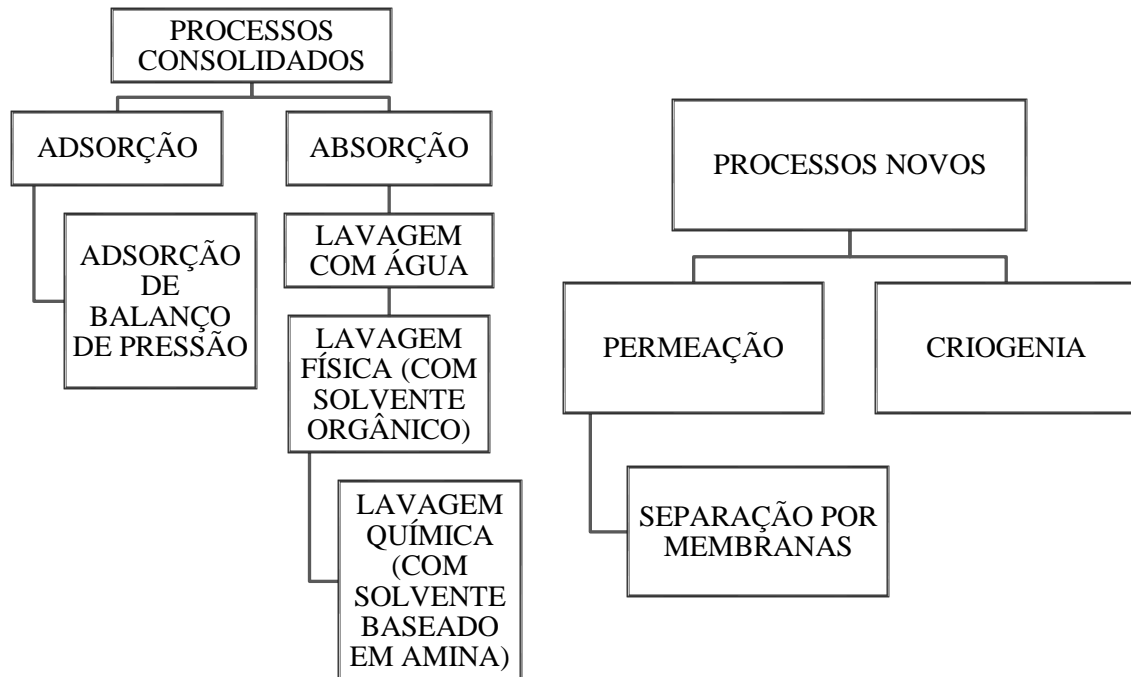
PROCESSOS CONSOLIDADOS

ADSORÇÃO

ADSORÇÃO DE BALANÇO DE PRESSÃO

ABSORÇÃO

LAVAGEM COM ÁGUA

LAVAGEM FÍSICA (COM SOLVENTE ORGÂNICO)

LAVAGEM QUÍMICA (COM SOLVENTE BASEADO EM AMINA)

PROCESSOS NOVOS

PERMEAÇÃO

SEPARAÇÃO POR MEMBRANAS

CRIOGENIA